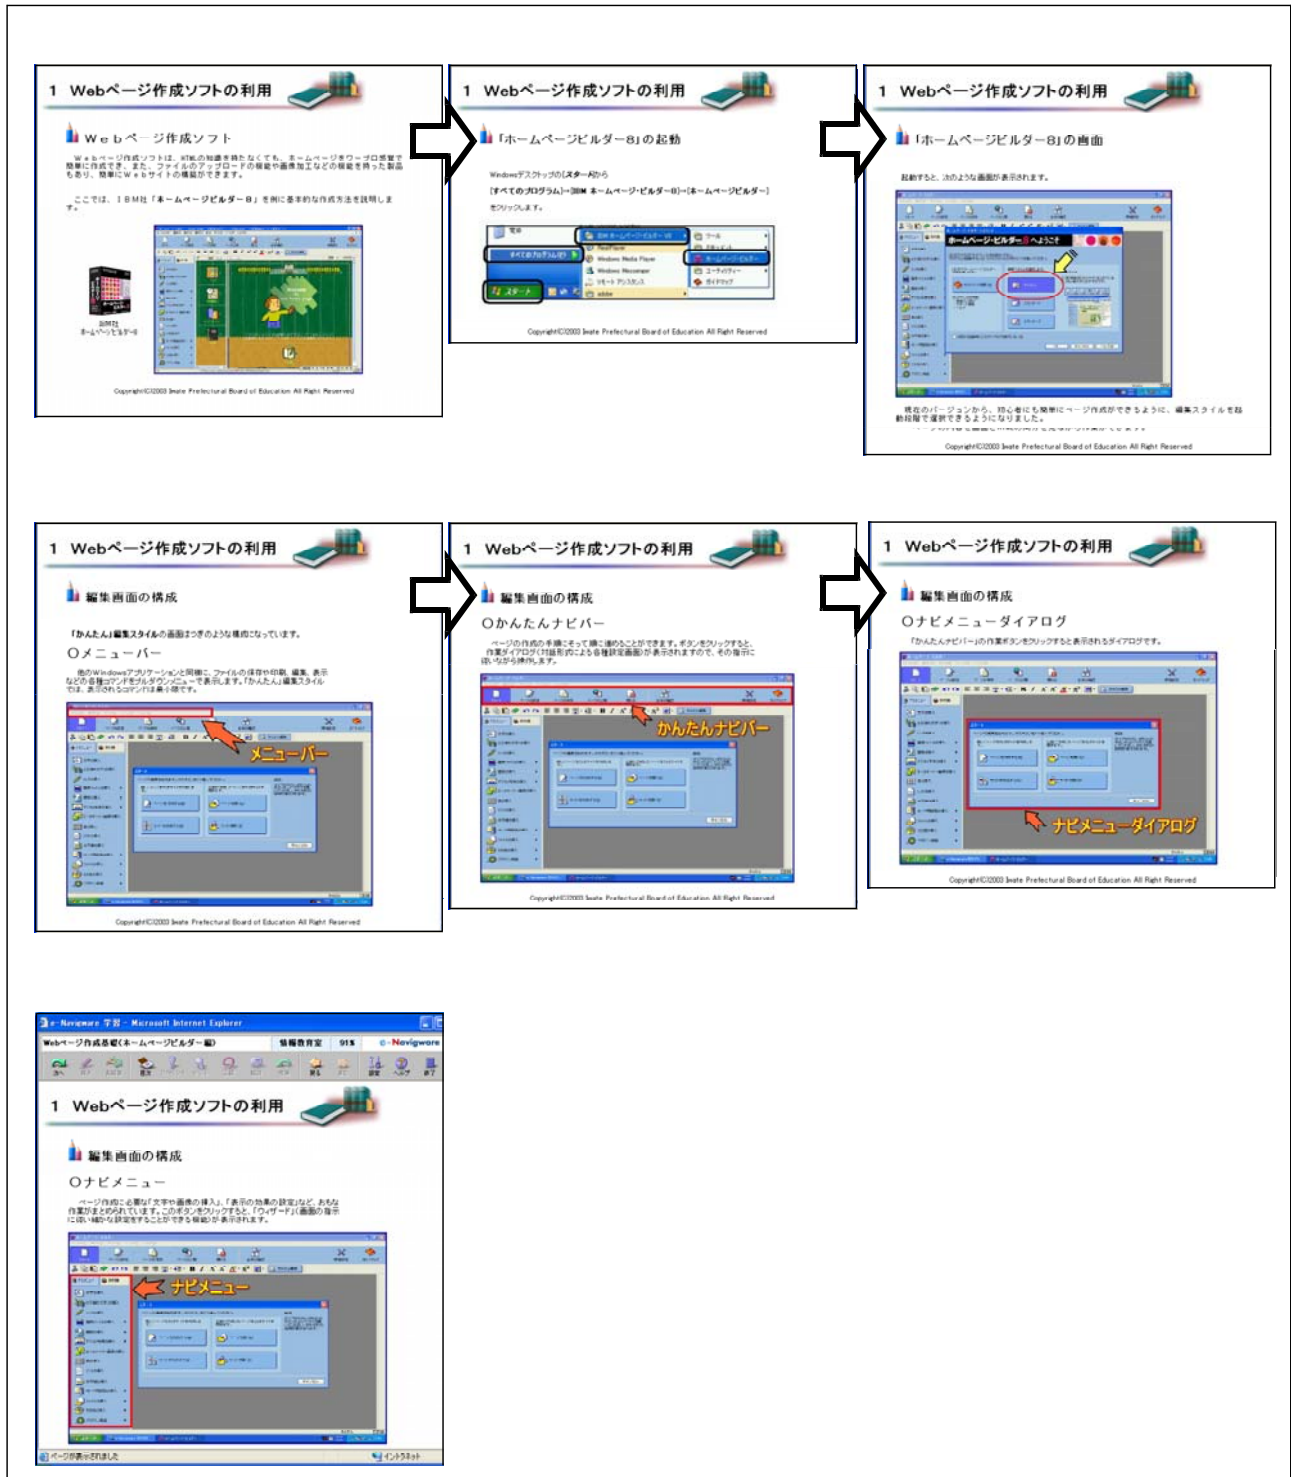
1 Webページ作成ソフトの利用

Webページ作成ソフト

Webページ作成ソフトは、HTMLの知識を持たなくても、ホームページをワープロ感覚で簡単に作成でき、また、ファイルのアップロードの機能や画像加工などの機能を持った製品もあり、簡単にWebサイトの構築ができます。

ここでは、IBM社「ホームページ・ビルダー8」を例に基本的な作成方法を説明します。

IBM社 ホームページビルダー8

Copyright(C)2003 Iwate Prefectural Board of Education All Right Reserved

1 Webページ作成ソフトの利用

「ホームページビルダー8」の起動

Windowsデスクトップの[スタート]から
[すべてのプログラム]→[IBM ホームページ・ビルダー8]→[ホームページ・ビルダー]
をクリックします。

Copyright(C)2003 Iwate Prefectural Board of Education All Right Reserved

1 Webページ作成ソフトの利用

「ホームページビルダー8」の画面

起動すると、次のような画面が表示されます。

ホームページ・ビルダー8へようこそ

現在のバージョンから、初心者にも簡単にページ作成ができるように、編集スタイルを起動時で選択できるようになりました。

Copyright(C)2003 Iwate Prefectural Board of Education All Right Reserved

1 Webページ作成ソフトの利用

編集画面の構成

「かんたん」編集スタイルの画面は次のような構成になっています。

○メニューバー

他のWindowsアプリケーションと同様に、ファイルの保存や印刷、編集、表示などの各種コマンドをプルダウンメニューで表示します。「かんたん」編集スタイルでは、表示されるコマンドは最小限です。

メニューバー

Copyright(C)2003 Iwate Prefectural Board of Education All Right Reserved

1 Webページ作成ソフトの利用

編集画面の構成

○かんたんナビバー

ページの作成の手順にそって順に進めることができます。ボタンをクリックすると、作業ダイアログ(対話形式による各種設定画面)が表示されますので、その指示に従いながら操作します。

かんたんナビバー

Copyright(C)2003 Iwate Prefectural Board of Education All Right Reserved

1 Webページ作成ソフトの利用

編集画面の構成

○ナビメニューダイアログ

「かんたんナビバー」の作業ボタンをクリックすると表示されるダイアログです。

ナビメニューダイアログ

Copyright(C)2003 Iwate Prefectural Board of Education All Right Reserved

e-Navigware 学習 - Microsoft Internet Explorer

Webページ作成基礎(ホームページビルダー編)　情報教育室　91%　e-Navigware

1 Webページ作成ソフトの利用

編集画面の構成

○ナビメニュー

ページ作成に必要な「文字や画像の挿入」、「表示の効果の設定」など、おもな作業がまとめられています。このボタンをクリックすると、「ウイザード」(画面の指示に従い細かな設定をすることができる機能)が表示されます。

ナビメニュー

ページが表示されました　イントラネット